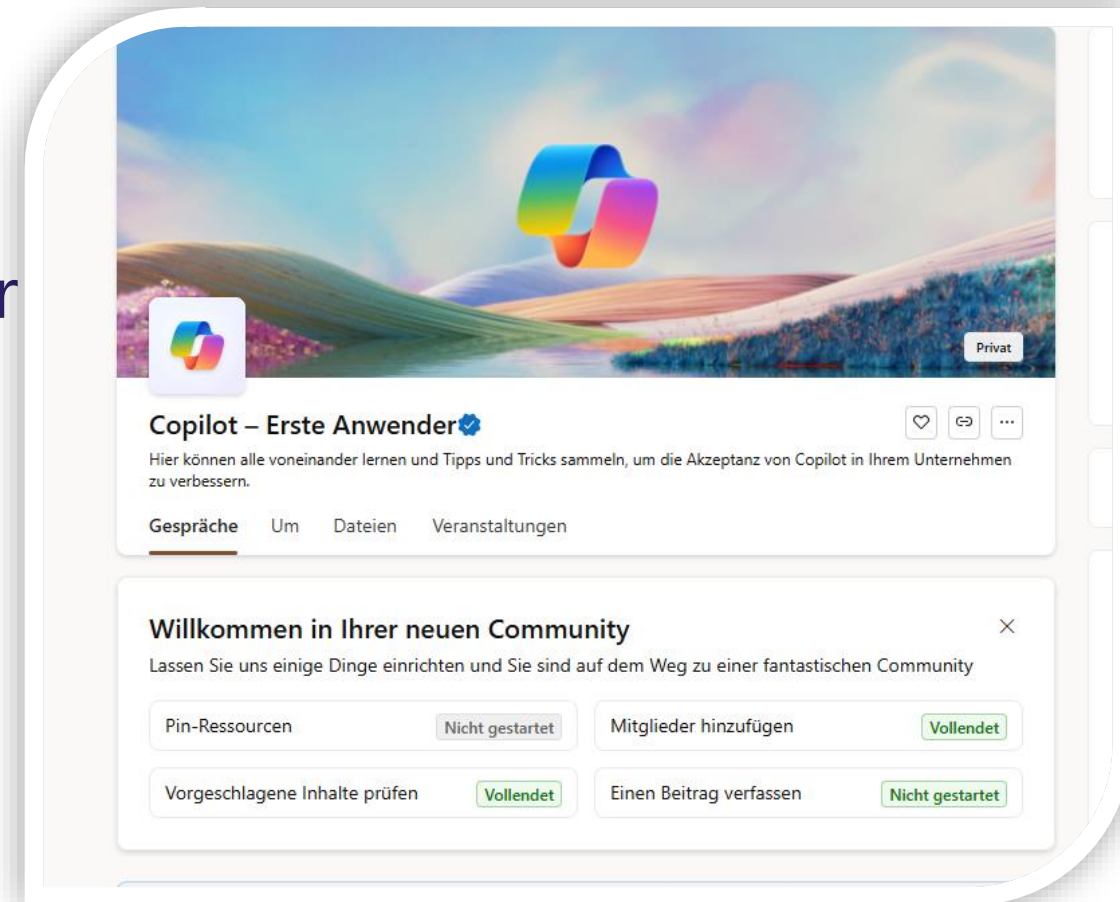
r

Privat

Copilot – Erste Anwender

Hier können alle voneinander lernen und Tipps und Tricks sammeln, um die Akzeptanz von Copilot in Ihrem Unternehmen zu verbessern.

Gespräche Um Dateien Veranstaltungen

Willkommen in Ihrer neuen Community

Lassen Sie uns einige Dinge einrichten und Sie sind auf dem Weg zu einer fantastischen Community

Pin-Ressourcen Nicht gestartet

Mitglieder hinzufügen Vollendet

Vorgeschlagene Inhalte prüfen Vollendet

Einen Beitrag verfassen Nicht gestartet